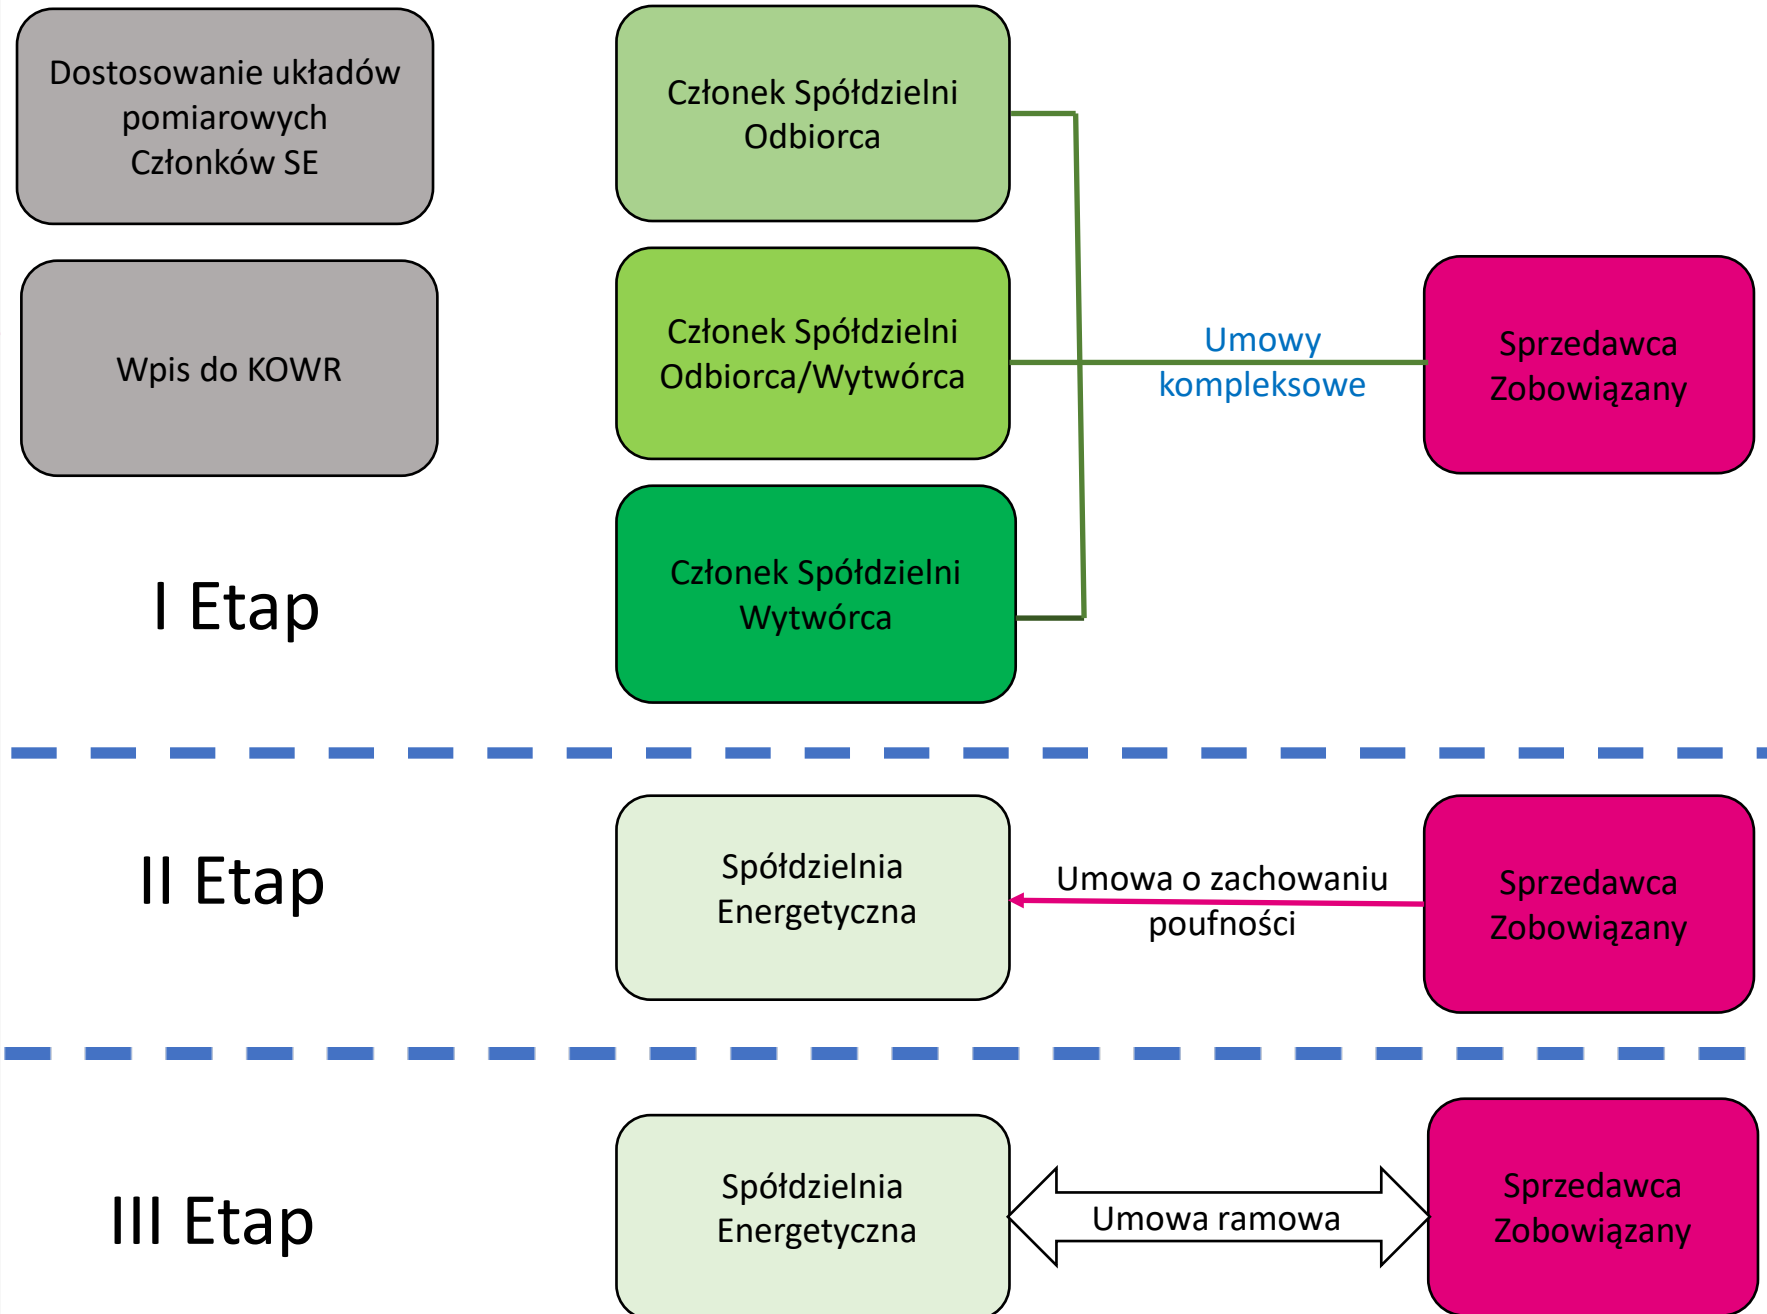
Dostosowanie układów pomiarowych Członków SE

Wpis do KOWR

I Etap

Członek Spółdzielni Odbiorca

Członek Spółdzielni Odbiorca/Wytwórca

Członek Spółdzielni Wytwórca

Umowy kompleksowe

Sprzedawca Zobowiązany

II Etap

Spółdzielnia Energetyczna

Umowa o zachowaniu poufności

Sprzedawca Zobowiązany

III Etap

Spółdzielnia Energetyczna

Umowa ramowa

Sprzedawca Zobowiązany